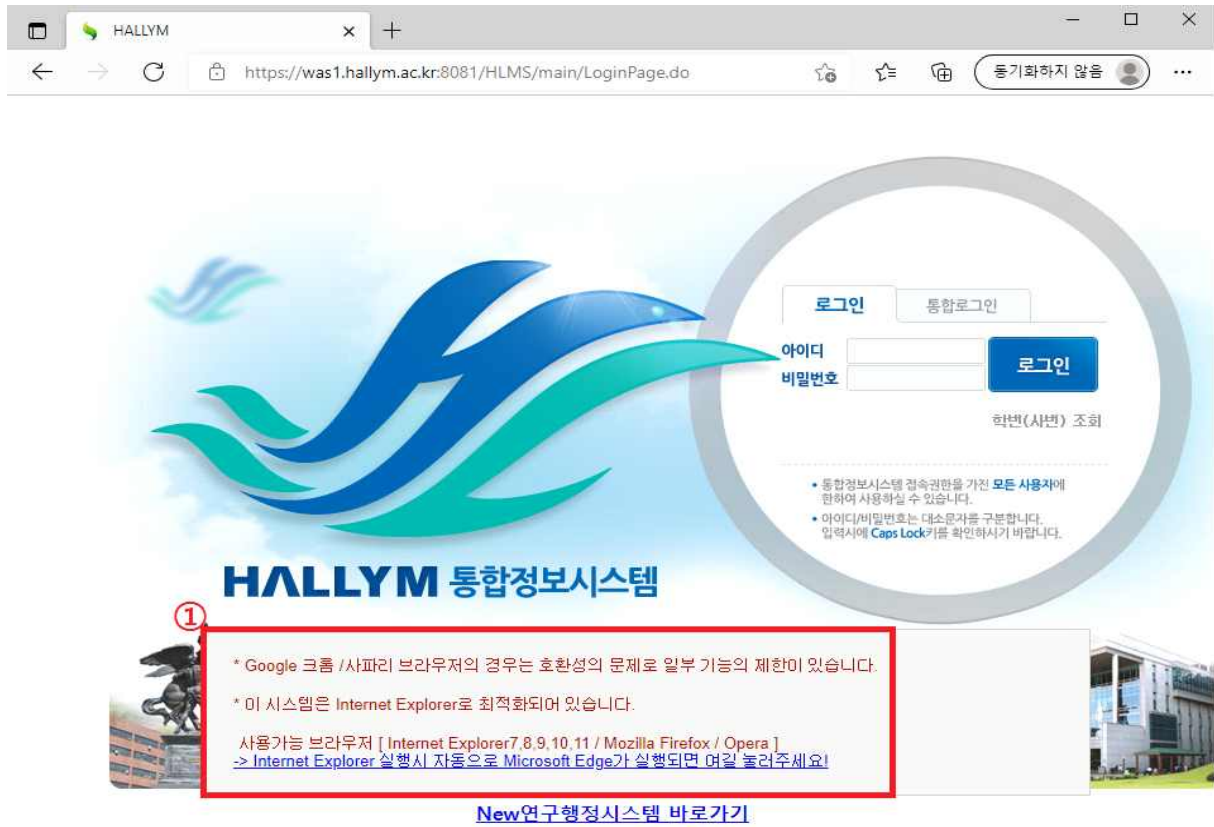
HALLYM ×

https://was1.hallym.ac.kr:8081/HLMS/main/LoginPage.do

동기화하지 않음

로그인 통합로그인

아이디

비밀번호

로그인

학번(사번) 조회

• 통합정보시스템 접속권한을 가진 모든 사용자에 한하여 사용하실 수 있습니다.

• 아이디/비밀번호는 대소문자를 구분합니다. 입력시에 Caps Lock키를 확인하시기 바랍니다.

HALLYM 통합정보시스템

①

* Google 크롬 /사파리 브라우저의 경우는 호환성의 문제로 일부 기능의 제한이 있습니다.

* 이 시스템은 Internet Explorer로 최적화되어 있습니다.

사용가능 브라우저 [ Internet Explorer7,8,9,10,11 / Mozilla Firefox / Opera ]
-> Internet Explorer 실행시 자동으로 Microsoft Edge가 실행되면 여길 눌러주세요!

New연구행정시스템 바로가기